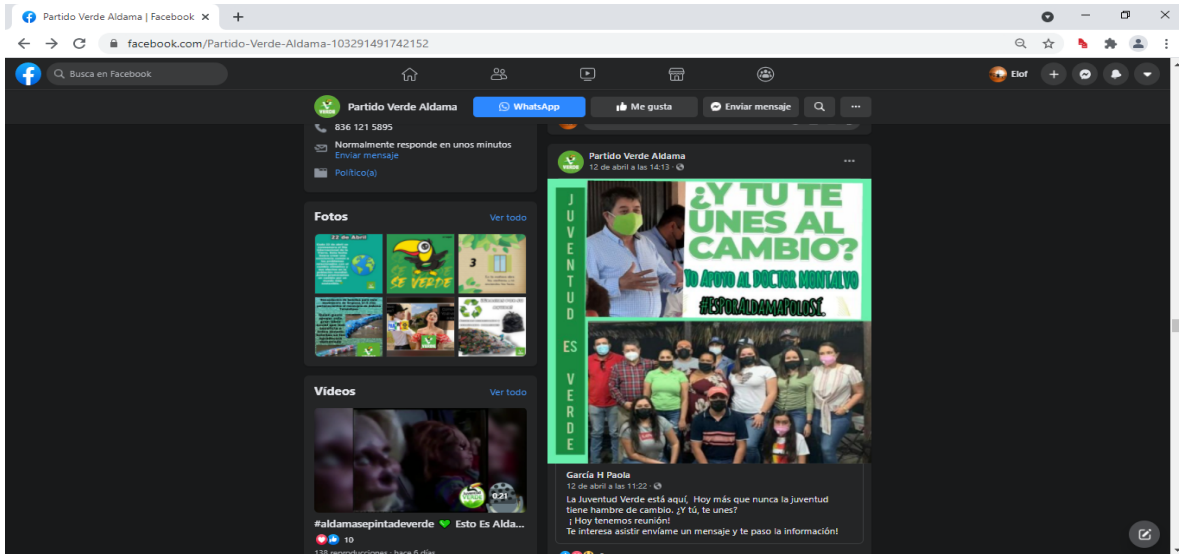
Partido Verde Aldama | Facebook

facebook.com/Partido-Verde-Aldama-103291491742152

Busca en Facebook

Elof

Partido Verde Aldama

WhatsApp

Me gusta

Enviar mensaje

836 121 5895

Normalmente responde en unos minutos
Enviar mensaje

Político(a)

Fotos

Ver todo

22 de Abril

SE VERDE

3

Vídeos

Ver todo

0:21

#aldamasepintadeverde 💚 Esto Es Alda...

10

138 reproducciones · hace 6 días

Partido Verde Aldama
12 de abril a las 14:13

JUVENTUD ES VERDE

¿Y TU TE UNES AL CAMBIO?

YO APOYO AL DOCTOR MONTALVO

#ESPORALDAMAPOLOSÉ.

García H Paola
12 de abril a las 11:22

La Juventud Verde está aquí, Hoy más que nunca la juventud tiene hambre de cambio. ¿Y tú, te unes?
¡ Hoy tenemos reunión!
Te interesa asistir envíame un mensaje y te paso la información!